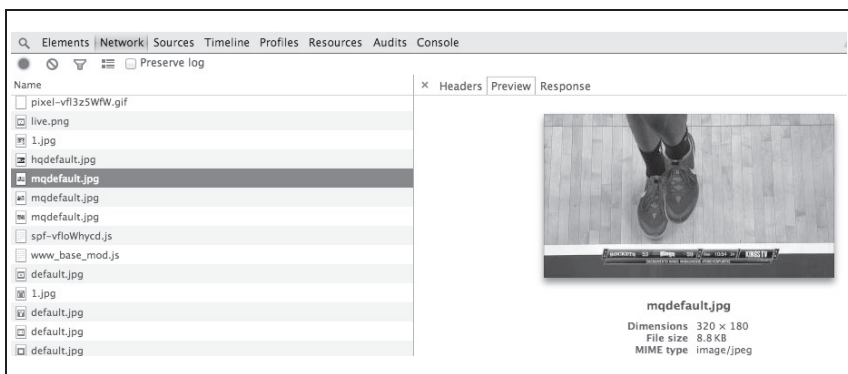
Elements Network Sources Timeline Profiles Resources Audits Console

Preserve log

Name

pixel-vfl3z5WfW.gif
live.png
1.jpg
hqdefault.jpg
mqdefault.jpg
mqdefault.jpg
mqdefault.jpg
spf-vfloWhycd.js
www_base_mod.js
default.jpg
1.jpg
default.jpg
default.jpg
default.jpg

× Headers Preview Response

ROCKETS 53 Kings 59 KINGSTV

mqdefault.jpg

Dimensions 320 × 180
File size 8.8 KB
MIME type image/jpeg